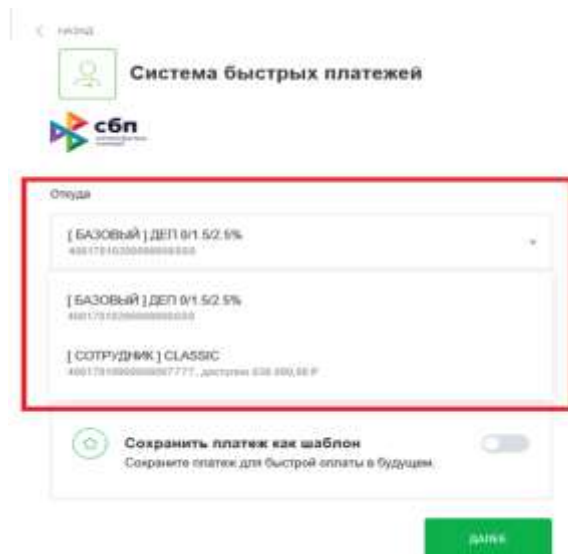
< назад

Система быстрых платежей

сбп

Откуда

[ БАЗОВЫЙ ] ДЕП 0/1.5/2.5%
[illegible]

[ БАЗОВЫЙ ] ДЕП 0/1.5/2.5%
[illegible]

[ СОТРУДНИК ] CLASSIC
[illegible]7777, доступно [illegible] ₽

Сохранить платеж как шаблон
Сохраните платеж для быстрой оплаты в будущем

Далее